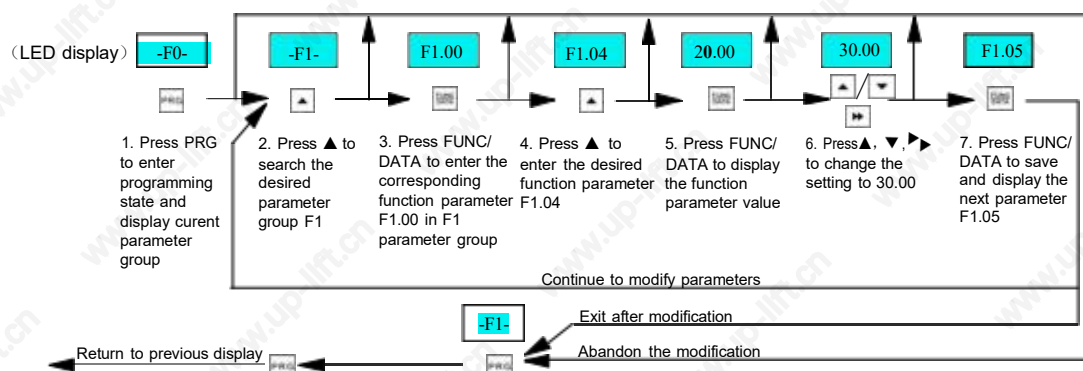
（LED display） -F0-

-F1-

F1.00

F1.04

20.00

30.00

F1.05

PRG

1. Press PRG to enter programming state and display curent parameter group

2. Press ▲ to search the desired parameter group F1

3. Press FUNC/ DATA to enter the corresponding function parameter F1.00 in F1 parameter group

4. Press ▲ to enter the desired function parameter F1.04

5. Press FUNC/ DATA to display the function parameter value

6. Press▲, ▼, ▶▶ to change the setting to 30.00

7. Press FUNC/ DATA to save and display the next parameter F1.05

Continue to modify parameters

-F1-

Exit after modification

Return to previous display PRG

PRG

Abandon the modification